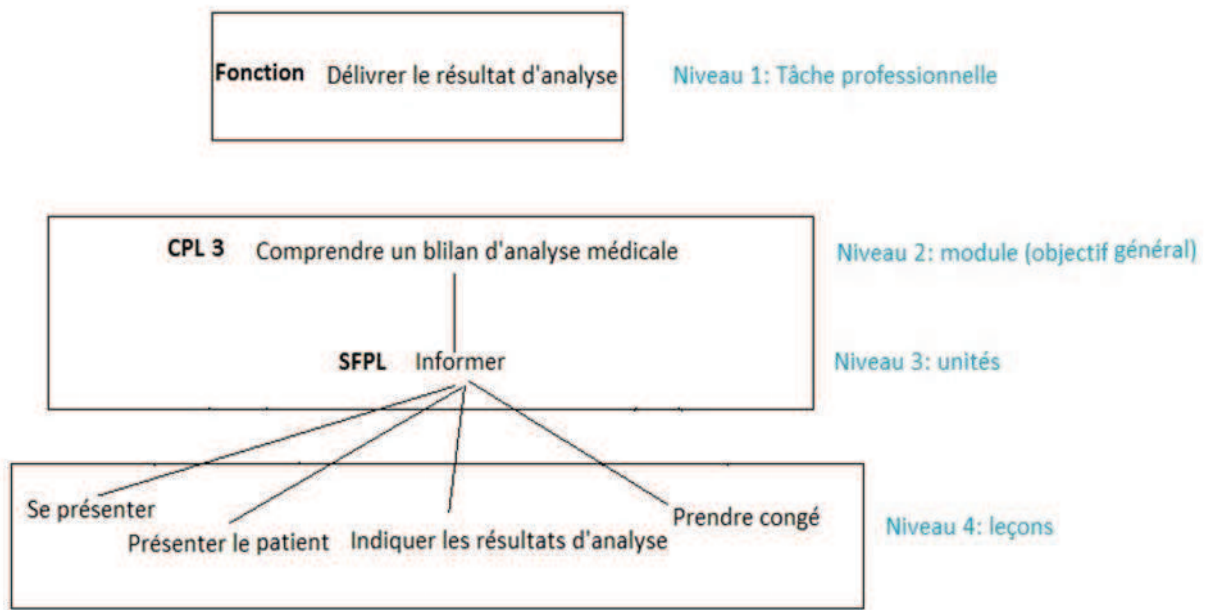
Fonction Délivrer le résultat d'analyse

Niveau 1: Tâche professionnelle

CPL 3 Comprendre un blilan d'analyse médicale

Niveau 2: module (objectif général)

SFPL Informer

Niveau 3: unités

Se présenter

Présenter le patient

Indiquer les résultats d'analyse

Prendre congé

Niveau 4: leçons